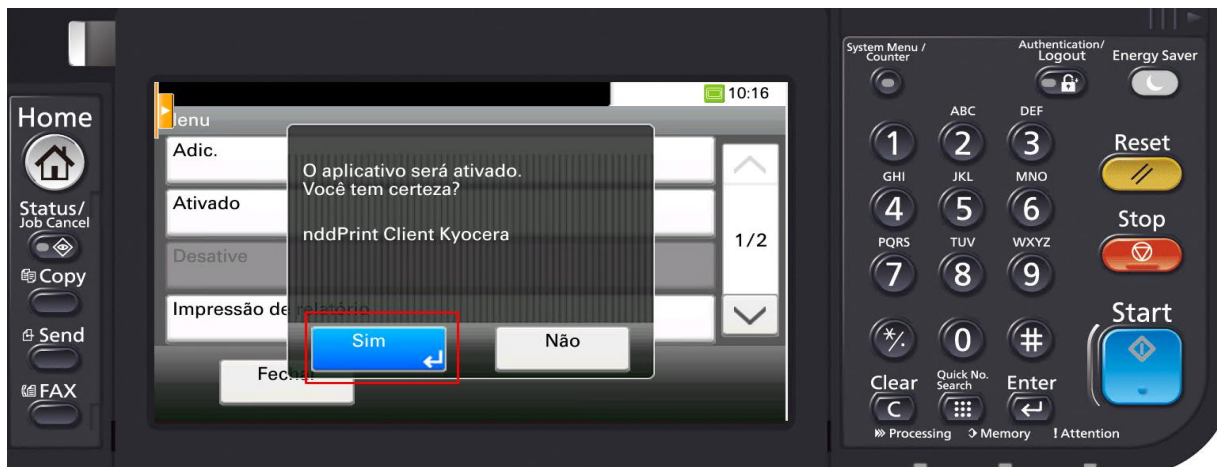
Home
Status/
Job Cancel
Copy
Send
FAX

10:16
lenu
Adic.
Ativado
Desative
Impressão de relatório
Fech

O aplicativo será ativado.
Você tem certeza?

nddPrint Client Kyocera

Sim
Não

1/2

System Menu / Counter
Authentication/ Logout
Energy Saver
ABC
DEF
1
2
3
Reset
GHI
JKL
MNO
4
5
6
Stop
PQRS
TUV
WXYZ
7
8
9
Start
*/.
0
#
Clear
Quick No. Search
Enter
C
Processing
Memory
Attention